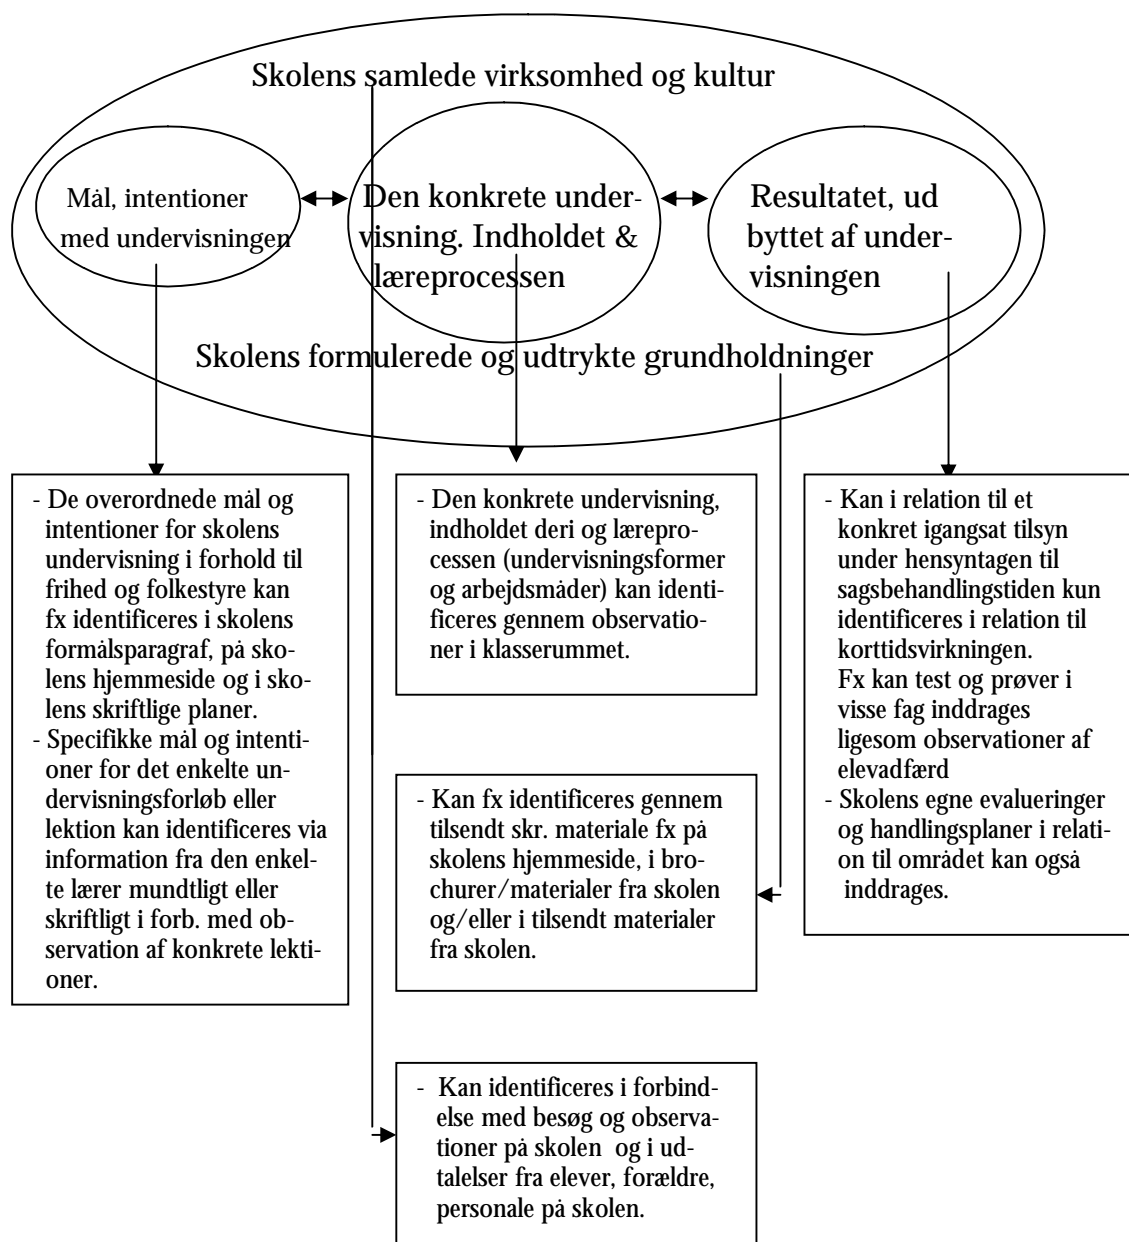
Skolens samlede virksomhed og kultur

Mål, intentioner med undervisningen

Den konkrete undervisning. Indholdet & læreprocessen

Resultatet, ud byttet af undervisningen

Skolens formulerede og udtrykte grundholdninger

- De overordnede mål og intentioner for skolens undervisning i forhold til frihed og folkestyre kan fx identificeres i skolens formålsparagraf, på skolens hjemmeside og i skolens skriftlige planer.
- Specifikke mål og intentioner for det enkelte undervisningsforløb eller lektion kan identificeres via information fra den enkelte lærer mundtligt eller skriftligt i forb. med observation af konkrete lektioner.

- Den konkrete undervisning, indholdet deri og læreprocessen (undervisningsformer og arbejdsmåder) kan identificeres gennem observationer i klasserummet.

- Kan i relation til et konkret igangsat tilsyn under hensyntagen til sagsbehandlingstiden kun identificeres i relation til korttidsvirkningen. Fx kan test og prøver i visse fag inddrages ligesom observationer af elevadfærd
- Skolens egne evalueringer og handlingsplaner i relation til området kan også inddrages.

- Kan fx identificeres gennem tilsendt skr. materiale fx på skolens hjemmeside, i brochurer/materialer fra skolen og/eller i tilsendt materialer fra skolen.

- Kan identificeres i forbindelse med besøg og observationer på skolen og i udtalelser fra elever, forældre, personale på skolen.